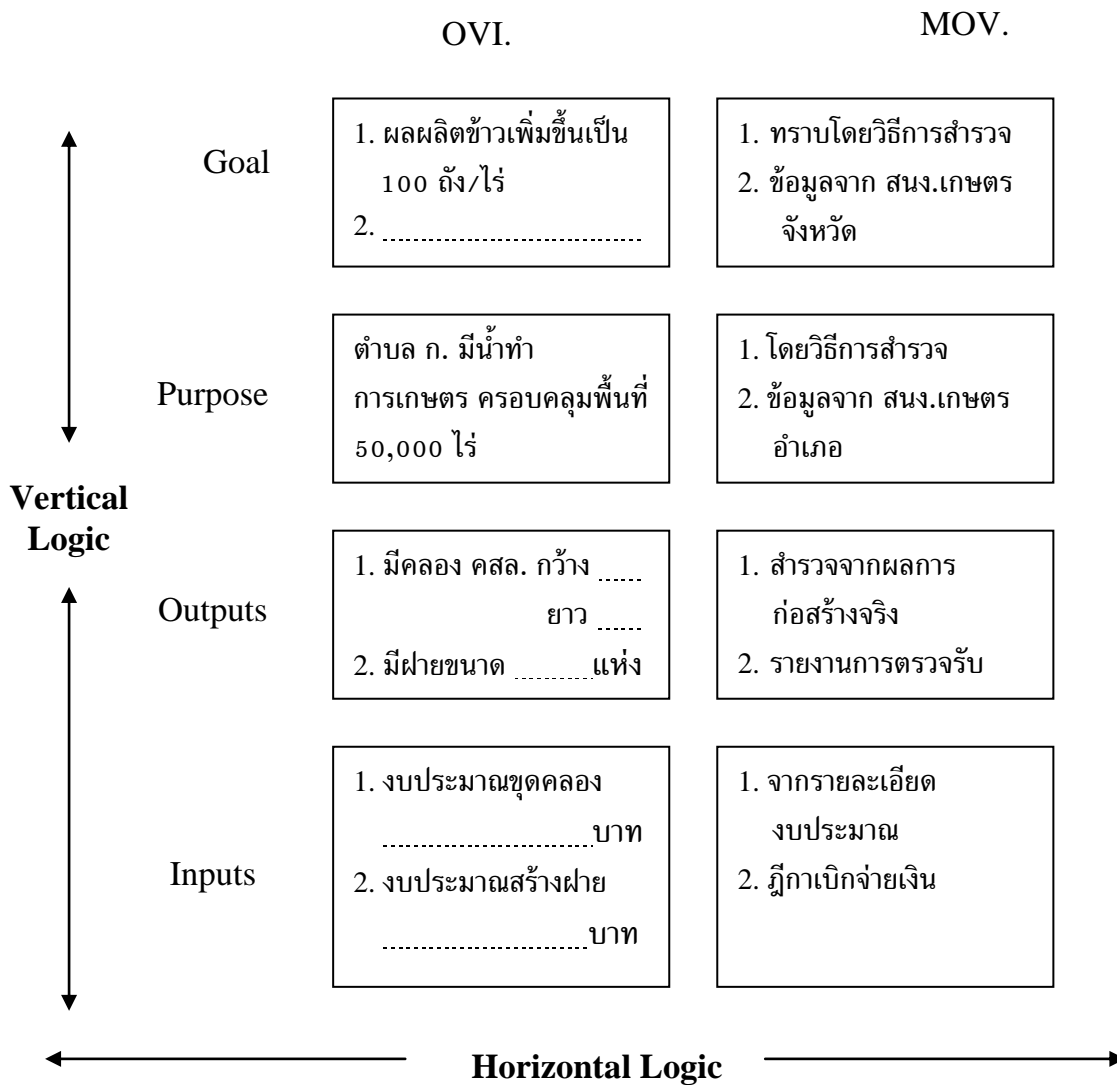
OVI.

MOV.

Goal

1. ผลผลิตข้าวเพิ่มขึ้นเป็น 100 ถัง/ไร่
2. ..............................

1. ทราบโดยวิธีการสำรวจ
2. ข้อมูลจาก สนง.เกษตร จังหวัด

Purpose

ตำบล ก. มีน้ำทำการเกษตร ครอบคลุมพื้นที่ 50,000 ไร่

1. โดยวิธีการสำรวจ
2. ข้อมูลจาก สนง.เกษตร อำเภอ

Vertical Logic

Outputs

1. มีคลอง คสล. กว้าง ..... ยาว .....
2. มีฝายขนาด ........ แห่ง

1. สำรวจจากผลการก่อสร้างจริง
2. รายงานการตรวจรับ

Inputs

1. งบประมาณขุดคลอง .................... บาท
2. งบประมาณสร้างฝาย .................... บาท

1. จากรายละเอียดงบประมาณ
2. ฎีกาเบิกจ่ายเงิน

Horizontal Logic